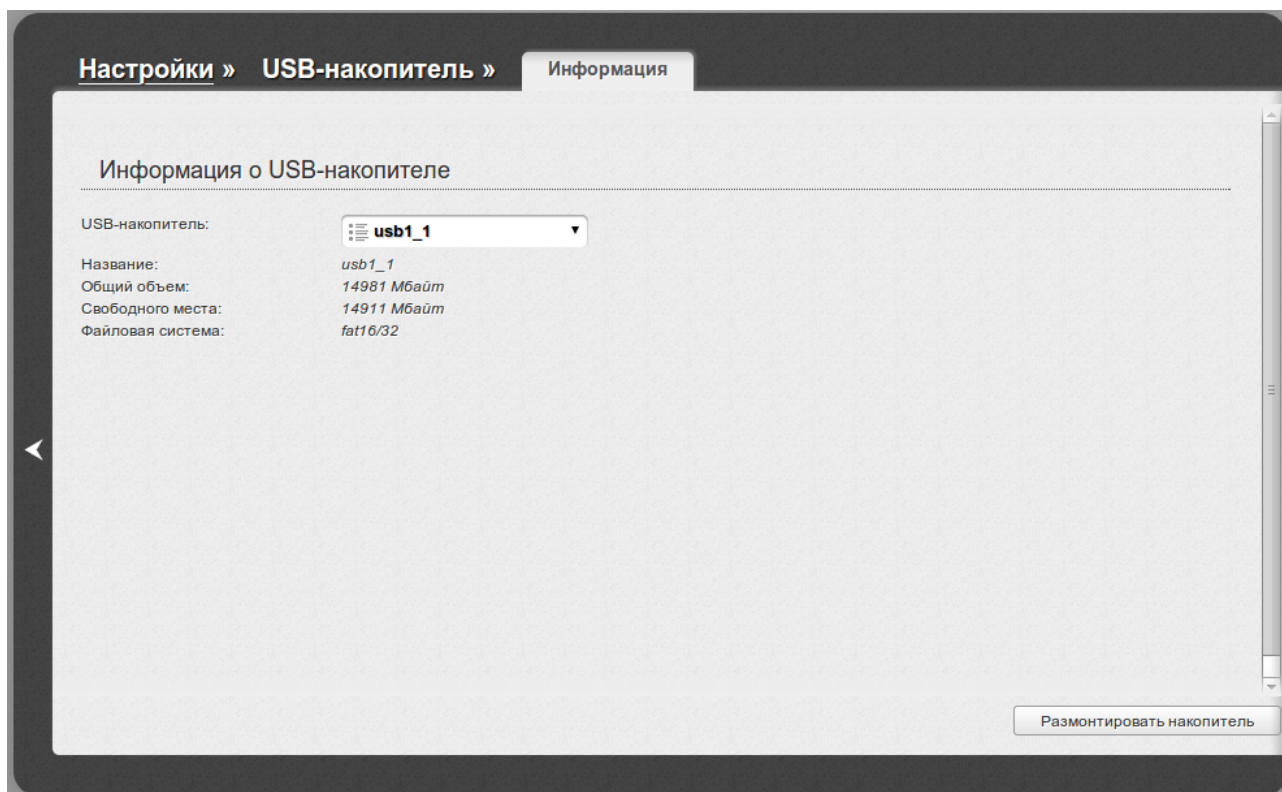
Настройки » USB-накопитель » Информация

Информация о USB-накопителе

USB-накопитель: usb1_1

Название: usb1_1
Общий объем: 14981 Мбайт
Свободного места: 14911 Мбайт
Файловая система: fat16/32

Размонтировать накопитель